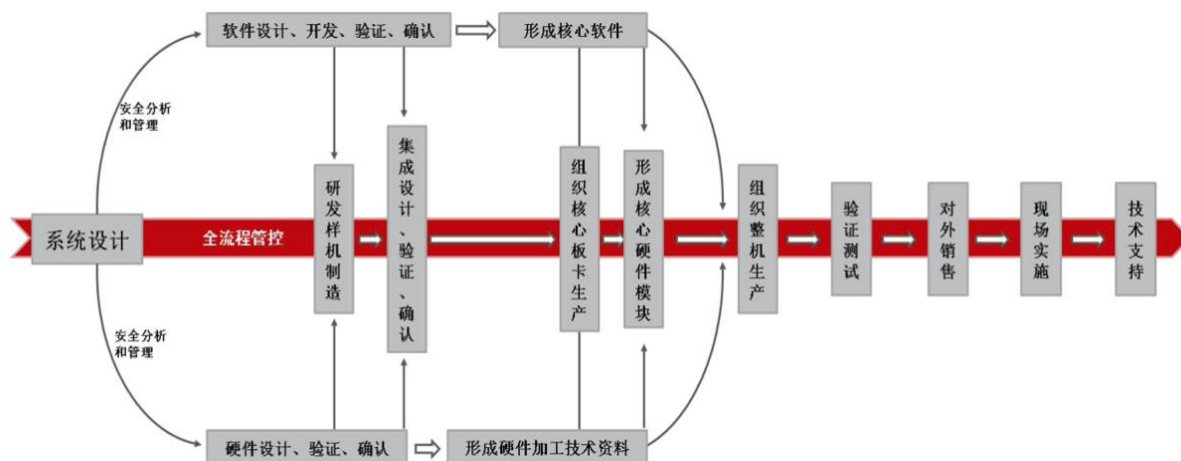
软件设计、开发、验证、确认

形成核心软件

安全分析和管理

系统设计

全流程管控

研发样机制造

集成设计、验证、确认

组织核心板卡生产

形成核心硬件模块

组织整机生产

验证测试

对外销售

现场实施

技术支持

安全分析和管理

硬件设计、验证、确认

形成硬件加工技术资料